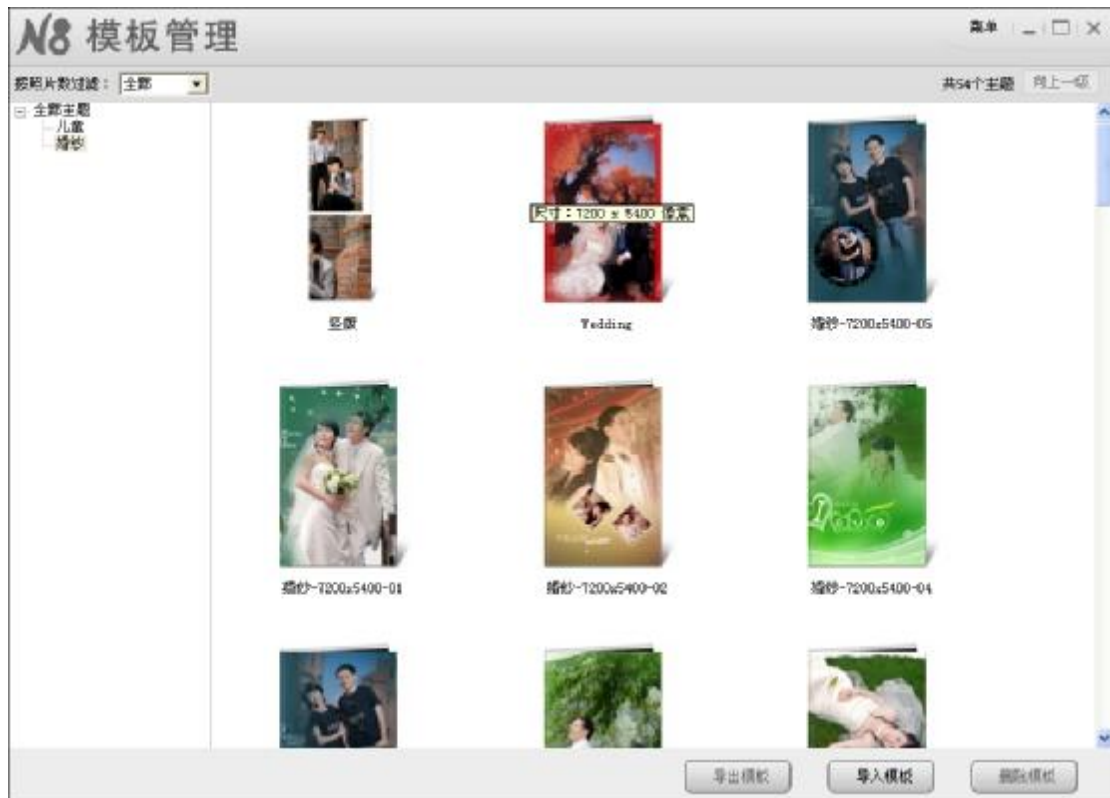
N8 模板管理

菜单

按照片数过滤： 全部

共54个主题 向上一级

全部主题
儿童
婚纱

竖版

尺寸：7200 x 5400 像素

Wedding

婚纱-7200x5400-05

婚纱-7200x5400-01

婚纱-7200x5400-02

婚纱-7200x5400-04

导出模板

导入模板

删除模板